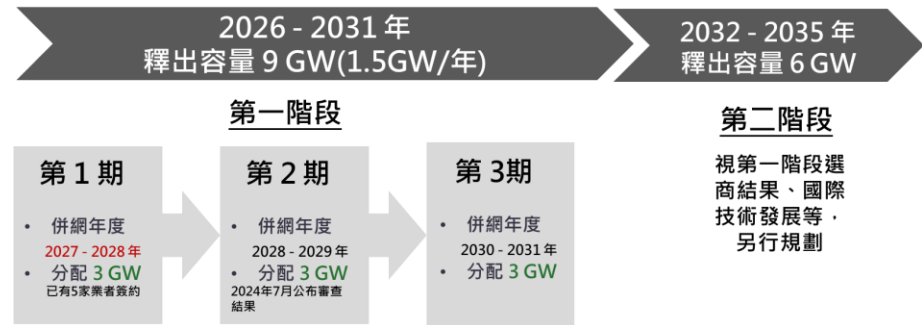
2026 - 2031 年
釋出容量 9 GW(1.5GW/年)

2032 - 2035 年
釋出容量 6 GW

第一階段

第 1 期

• 併網年度
2027 - 2028 年
• 分配 3 GW
已有5家業者簽約

第 2 期

• 併網年度
2028 - 2029 年
• 分配 3 GW
2024年7月公布審查結果

第 3期

• 併網年度
2030 - 2031 年
• 分配 3 GW

第二階段

視第一階段選商結果、國際技術發展等，另行規劃